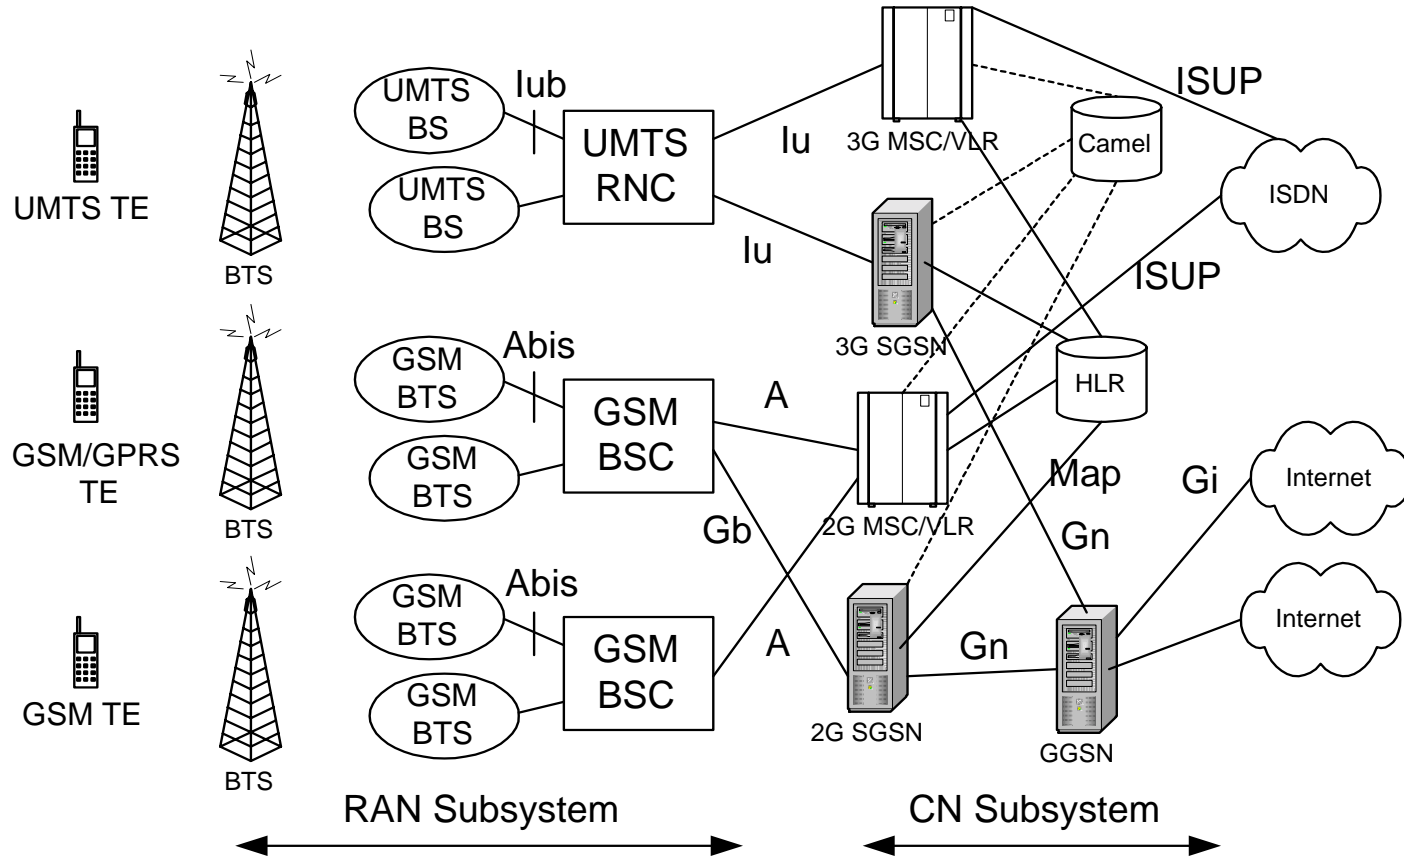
UMTS TE

BTS

UMTS BS

Iub

UMTS BS

UMTS RNC

Iu

Iu

3G MSC/VLR

Camel

ISUP

ISDN

3G SGSN

ISUP

GSM/GPRS TE

BTS

GSM BTS

Abis

GSM BTS

GSM BSC

A

HLR

2G MSC/VLR

Map

Gi

Internet

Gb

Gn

GSM TE

BTS

GSM BTS

Abis

GSM BTS

GSM BSC

A

Gn

Internet

2G SGSN

GGSN

RAN Subsystem

CN Subsystem